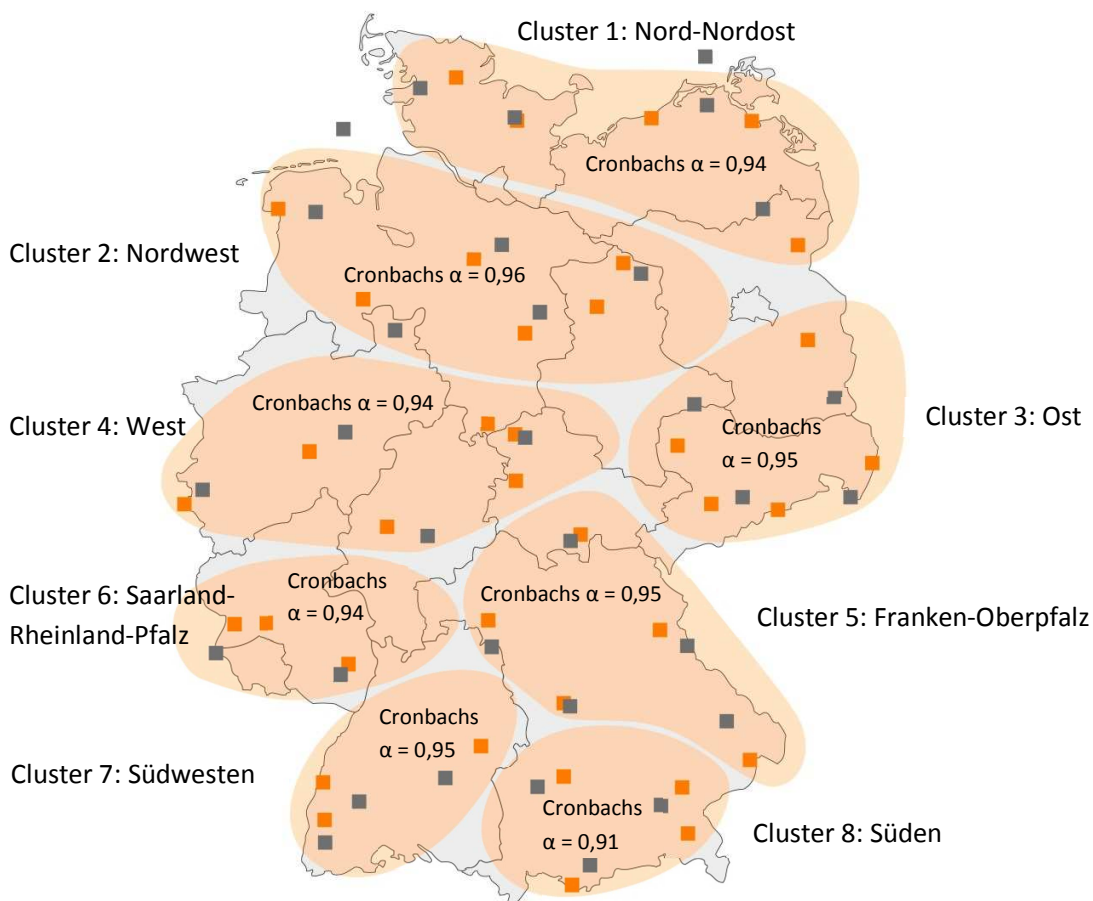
Cluster 1: Nord-Nordost

Cronbachs α = 0,94

Cluster 2: Nordwest

Cronbachs α = 0,96

Cluster 4: West

Cronbachs α = 0,94

Cluster 3: Ost

Cronbachs α = 0,95

Cluster 6: Saarland-Rheinland-Pfalz

Cronbachs α = 0,94

Cronbachs α = 0,95

Cluster 5: Franken-Oberpfalz

Cronbachs α = 0,95

Cluster 7: Südwesten

Cronbachs α = 0,91

Cluster 8: Süden